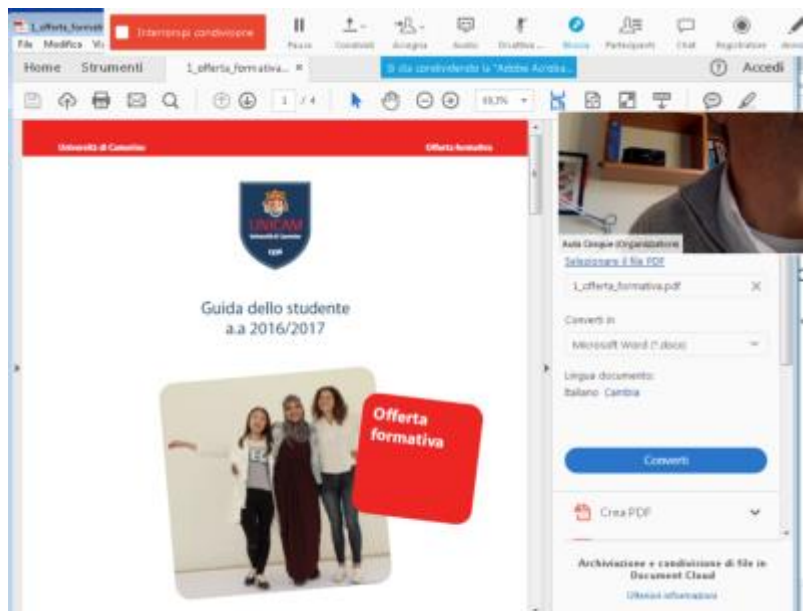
1_offerta_formati
File Modifica Vi
Interrompi condivisione
Pausa
Condividi
Accogli
Audio
Disattiva ...
Blocca
Partecipanti
Chat
Registrazione
Home Strumenti 1_offerta_formativa... ×
Si sta condividendo la "Adobe Acroba...
Accedi
1 / 4
69,7%
Università di Camerino
Offerta formativa
UNICAM
Università di Camerino
1336
Guida dello studente
a.a 2016/2017
Offerta formativa
Aula Cinque (Organizzatore)
Selezionare il file PDF
1_offerta_formativa.pdf
Converti in
Microsoft Word (*.docx)
Lingua documento:
Italiano Cambia
Converti
Crea PDF
Archiviazione e condivisione di file in Document Cloud
Ulteriori informazioni